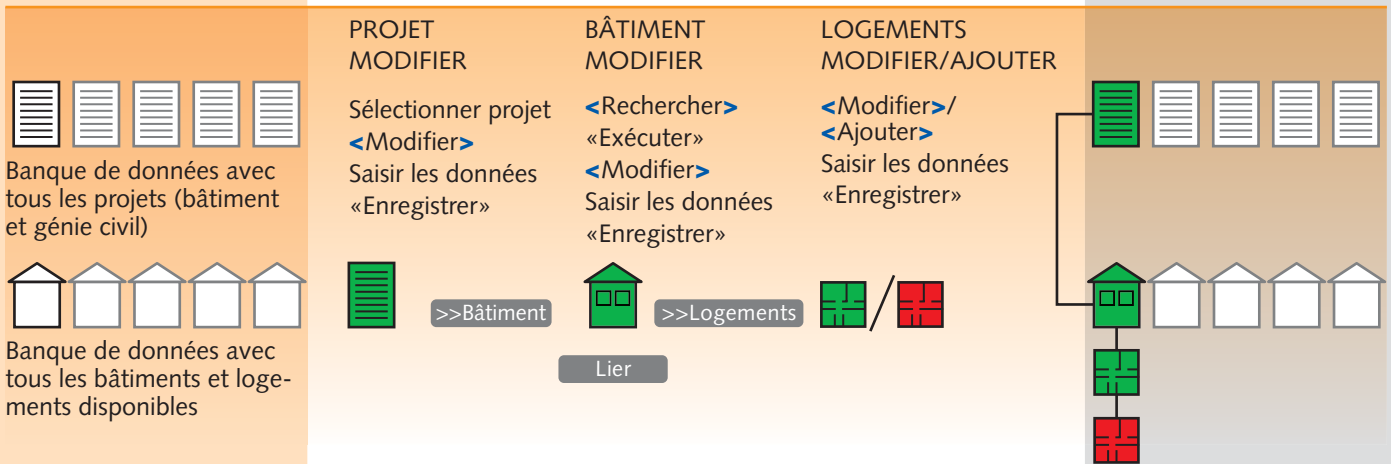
Banque de données avec tous les projets (bâtiment et génie civil)

Banque de données avec tous les bâtiments et logements disponibles

PROJET
MODIFIER

Sélectionner projet
<Modifier>
Saisir les données
«Enregistrer»

>>Bâtiment

BÂTIMENT
MODIFIER

<Rechercher>
«Exécuter»
<Modifier>
Saisir les données
«Enregistrer»

>>Logements

Lier

LOGEMENTS
MODIFIER/AJOUTER

<Modifier>/
<Ajouter>
Saisir les données
«Enregistrer»